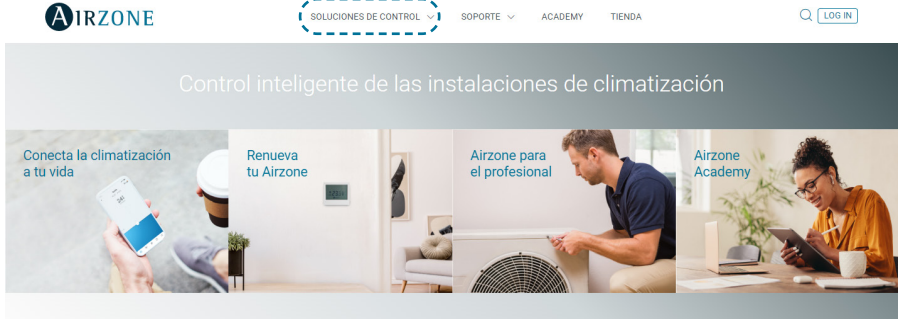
AIRZONE

SOLUCIONES DE CONTROL

SOPORTE

ACADEMY

TIENDA

LOG IN

Control inteligente de las instalaciones de climatización

Conecta la climatización a tu vida

Renueva tu Airzone

Airzone para el profesional

Airzone Academy